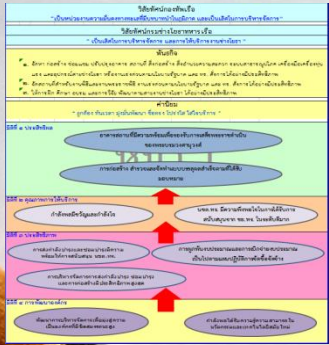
วิสัยทัศน์กองทัพเรือ

"เป็นหน่วยงานความมั่นคงทางทะเลที่มีบทบาทนำในภูมิภาค และเป็นเลิศในการบริหารจัดการ"

วิสัยทัศน์กรมช่างโยธาทหารเรือ

"เป็นเลิศในการบริหารจัดการ และการให้บริการงานช่างโยธา"

พันธกิจ

๑. จัดหา ก่อสร้าง ซ่อมแซม ปรับปรุงอาคาร สถานที่ สิ่งก่อสร้าง สิ่งอำนวยความสะดวก ระบบสาธารณูปโภค เครื่องมือเครื่องจักร และ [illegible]

๒. จัดหาและสำรวจ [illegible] ทร. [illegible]

๓. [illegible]

๔. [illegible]

ค่านิยม

" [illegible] "

มิติที่ ๑ ประสิทธิผล

อาคารสถานที่มีความพร้อมต่อการรับภาระหน้าที่ของกองทัพเรือ

การก่อสร้าง สำรวจและจัดทำแผนที่ที่มีประสิทธิภาพ

มิติที่ ๒ คุณภาพการให้บริการ

กำลังพลมีขวัญและกำลังใจ

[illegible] ทร. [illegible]

มิติที่ ๓ ประสิทธิภาพ

การส่งกำลังบำรุงและซ่อมบำรุงเพื่อการ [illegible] ทร.

การบูรณาการ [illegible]

การบริหารจัดการ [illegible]

มิติที่ ๔ การพัฒนาองค์กร

พัฒนาการบริหารจัดการเพื่อมุ่งสู่ความเป็นเลิศ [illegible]

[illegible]